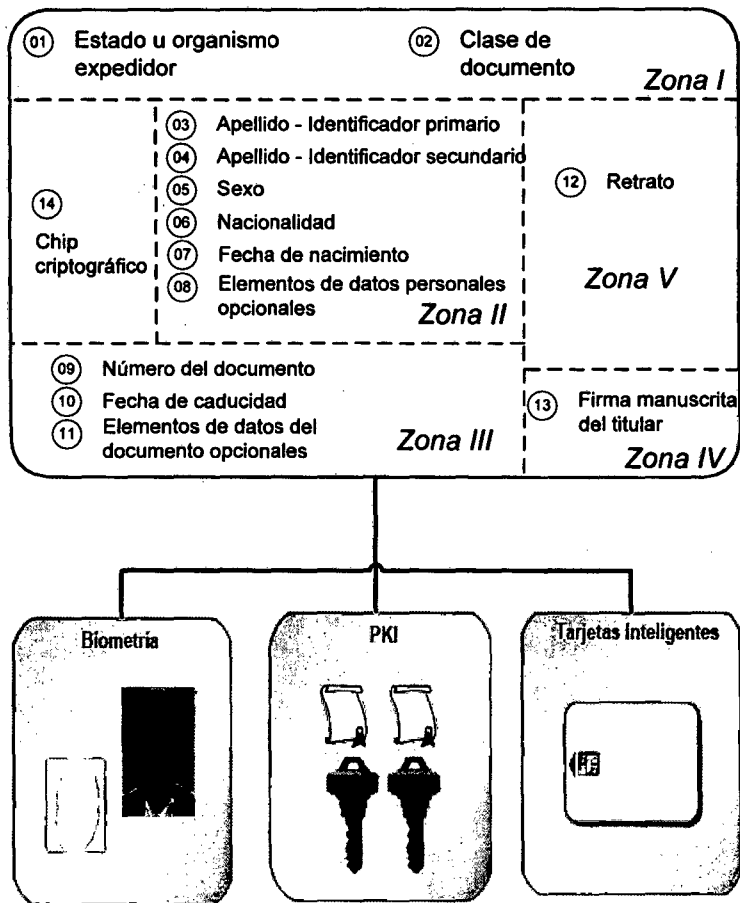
01 Estado u organismo expedidor

02 Clase de documento

Zona I

14 Chip criptográfico

03 Apellido - Identificador primario
04 Apellido - Identificador secundario
05 Sexo
06 Nacionalidad
07 Fecha de nacimiento
08 Elementos de datos personales opcionales

Zona II

12 Retrato

Zona V

09 Número del documento
10 Fecha de caducidad
11 Elementos de datos del documento opcionales

Zona III

13 Firma manuscrita del titular

Zona IV

Biometría

PKI

Tarjetas inteligentes